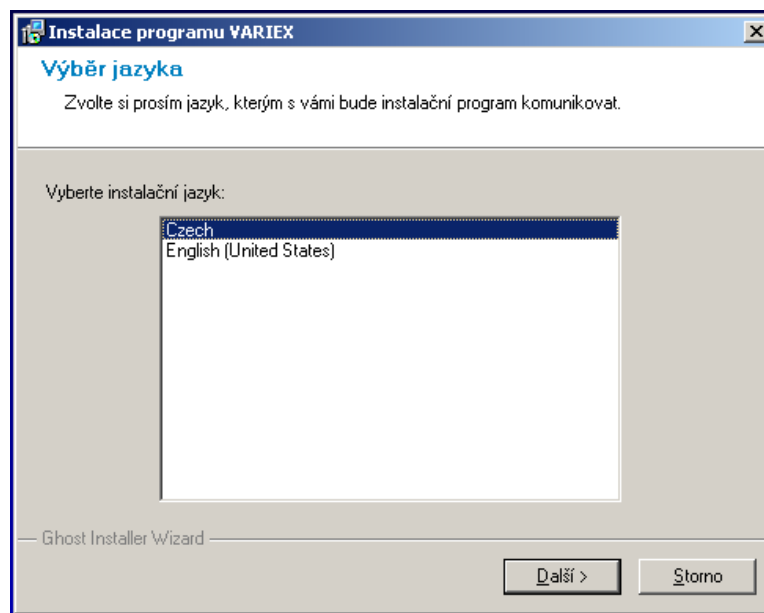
Instalace programu VARIEX

Výběr jazyka

Zvolte si prosím jazyk, kterým s vámi bude instalační program komunikovat.

Vyberte instalační jazyk:

Czech
English (United States)

Ghost Installer Wizard

Další >

Storno